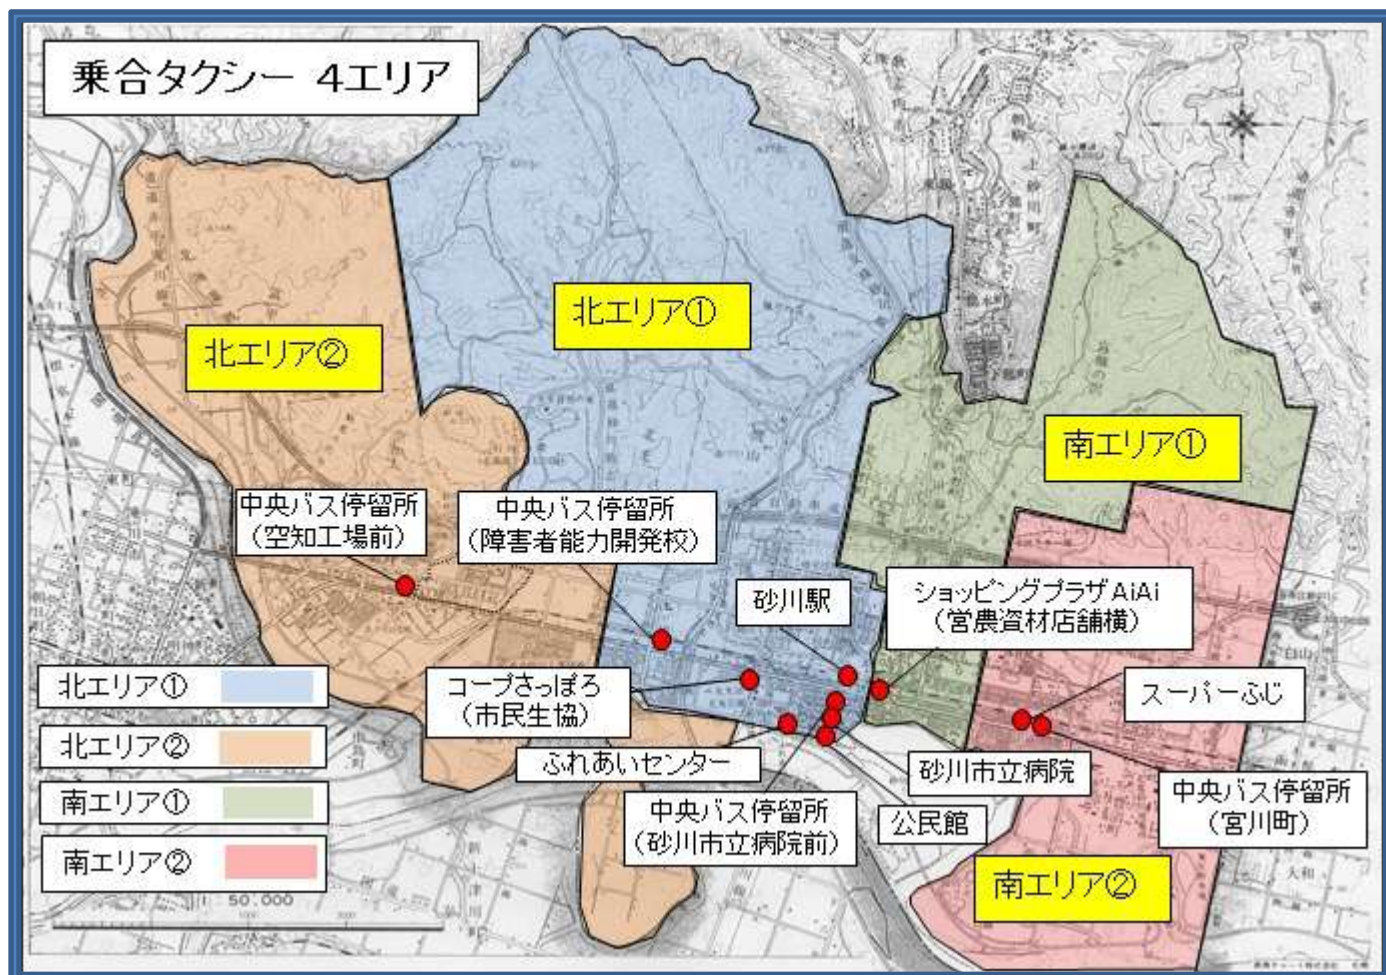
乗合タクシー 4エリア

北エリア①

北エリア②

南エリア①

南エリア②

中央バス停留所
(空知工場前)

中央バス停留所
(障害者能力開発校)

砂川駅

ショッピングプラザAiAi
(営農資材店舗横)

コープさっぽろ
(市民生協)

スーパーふじ

ふれあいセンター

砂川市立病院

中央バス停留所
(砂川市立病院前)

公民館

中央バス停留所
(宮川町)

北エリア①

北エリア②

南エリア①

南エリア②

1:50,000